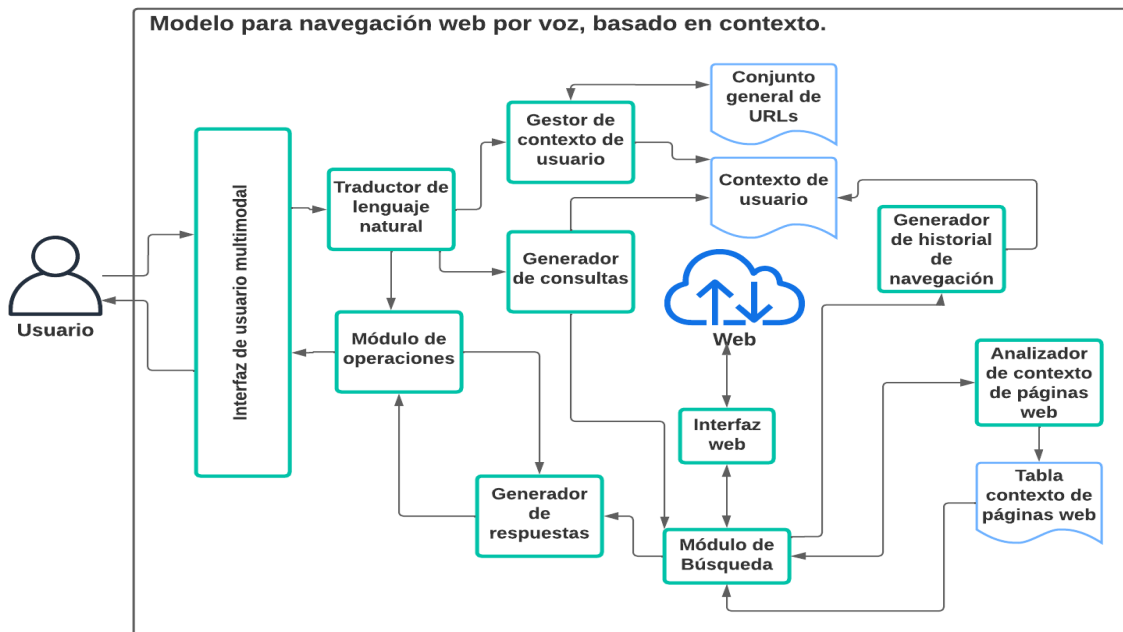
Modelo para navegación web por voz, basado en contexto.

Usuario

Interfaz de usuario multimodal

Traductor de lenguaje natural

Gestor de contexto de usuario

Conjunto general de URLs

Contexto de usuario

Generador de consultas

Generador de historial de navegación

Web

Módulo de operaciones

Analizador de contexto de páginas web

Interfaz web

Tabla contexto de páginas web

Generador de respuestas

Módulo de Búsqueda